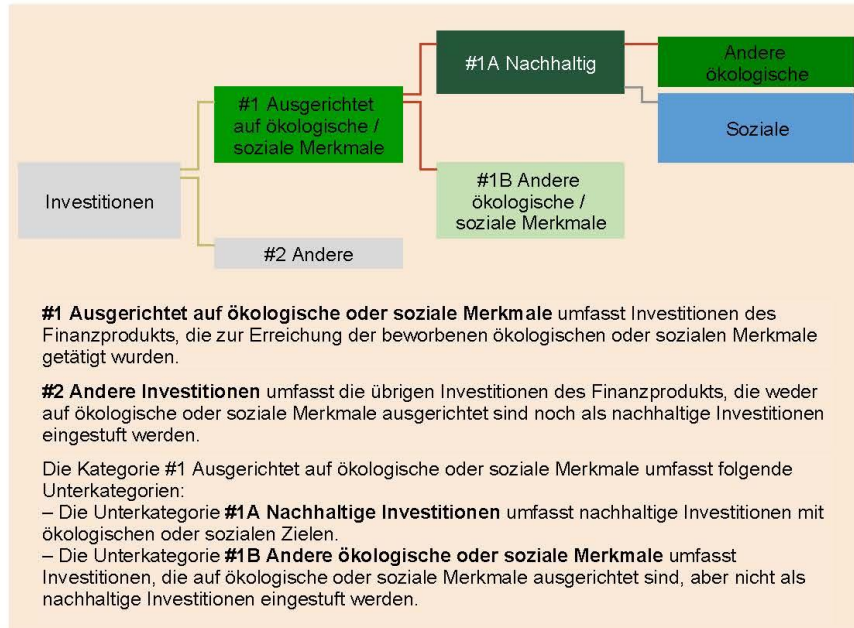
Investitionen

#1 Ausgerichtet auf ökologische / soziale Merkmale

#2 Andere

#1A Nachhaltig

#1B Andere ökologische / soziale Merkmale

Andere ökologische

Soziale

**#1 Ausgerichtet auf ökologische oder soziale Merkmale** umfasst Investitionen des Finanzprodukts, die zur Erreichung der beworbenen ökologischen oder sozialen Merkmale getätigt wurden.

**#2 Andere Investitionen** umfasst die übrigen Investitionen des Finanzprodukts, die weder auf ökologische oder soziale Merkmale ausgerichtet sind noch als nachhaltige Investitionen eingestuft werden.

Die Kategorie #1 Ausgerichtet auf ökologische oder soziale Merkmale umfasst folgende Unterkategorien:
– Die Unterkategorie **#1A Nachhaltige Investitionen** umfasst nachhaltige Investitionen mit ökologischen oder sozialen Zielen.
– Die Unterkategorie **#1B Andere ökologische oder soziale Merkmale** umfasst Investitionen, die auf ökologische oder soziale Merkmale ausgerichtet sind, aber nicht als nachhaltige Investitionen eingestuft werden.